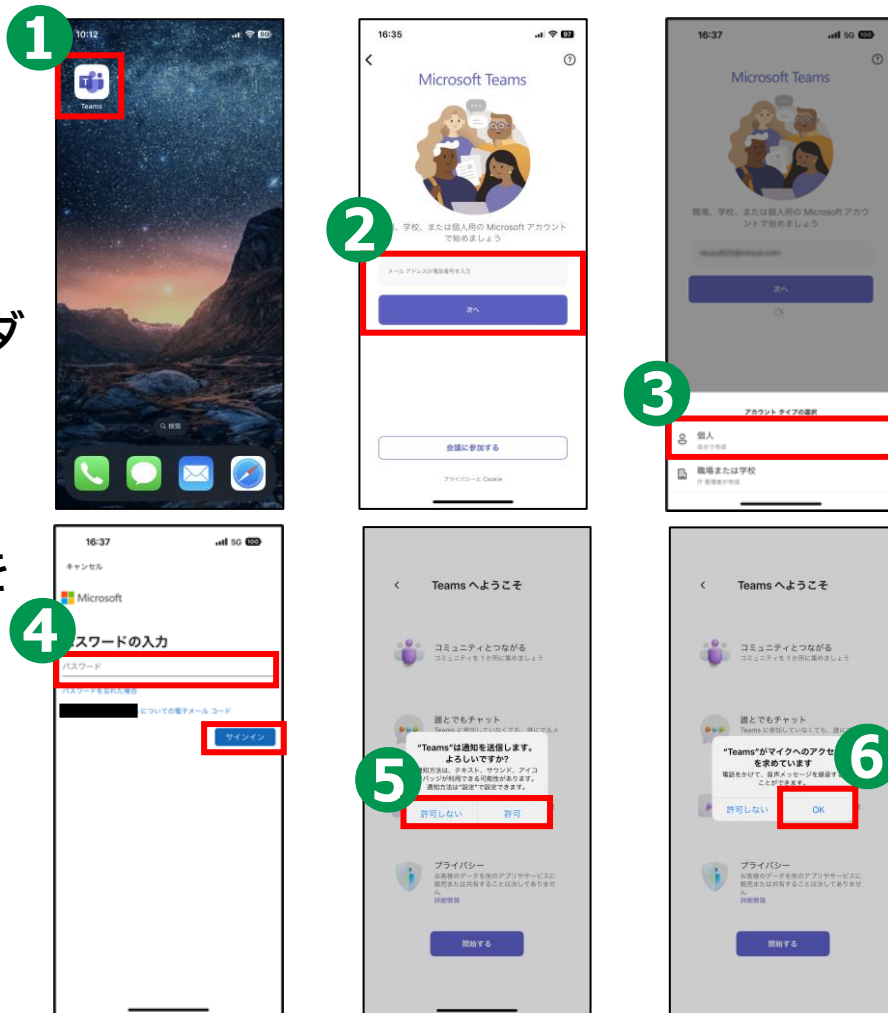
1
10:12
Teams
Q 検索

2
16:35
Microsoft Teams
、学校、または個人用の Microsoft アカウントで始めましょう
メール アドレスか電話番号を入力
次へ
会議に参加する
プライバシーと Cookie

3
16:37
Microsoft Teams
職場、学校、または個人用の Microsoft アカウントで始めましょう
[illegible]
次へ
アカウント タイプの選択
個人
自分で作成
職場または学校
IT 管理者が作成

ダ

4
16:37
キャンセル
Microsoft
パスワードの入力
パスワード
パスワードを忘れた場合
についての電子メール コード
サインイン

を

5
Teams へようこそ
コミュニティとつながる
コミュニティを1か所に集めましょう
誰とでもチャット
Teams に参加していなくても、誰にでも人
"Teams"は通知を送信します。よろしいですか?
通知方法は、テキスト、サウンド、アイコンバッジが利用できる可能性があります。通知方法は"設定"で設定できます。
許可しない
許可
プライバシー
お客様のデータを他のアプリやサービスに販売または共有することは決してありません
詳細情報
開始する

6
Teams へようこそ
コミュニティとつながる
コミュニティを1か所に集めましょう
誰とでもチャット
Teams に参加していなくても、誰に
"Teams"がマイクへのアクセスを求めています
電話をかけて、音声メッセージを録音することができます。
許可しない
OK
プライバシー
お客様のデータを他のアプリやサービスに販売または共有することは決してありません
詳細情報
開始する